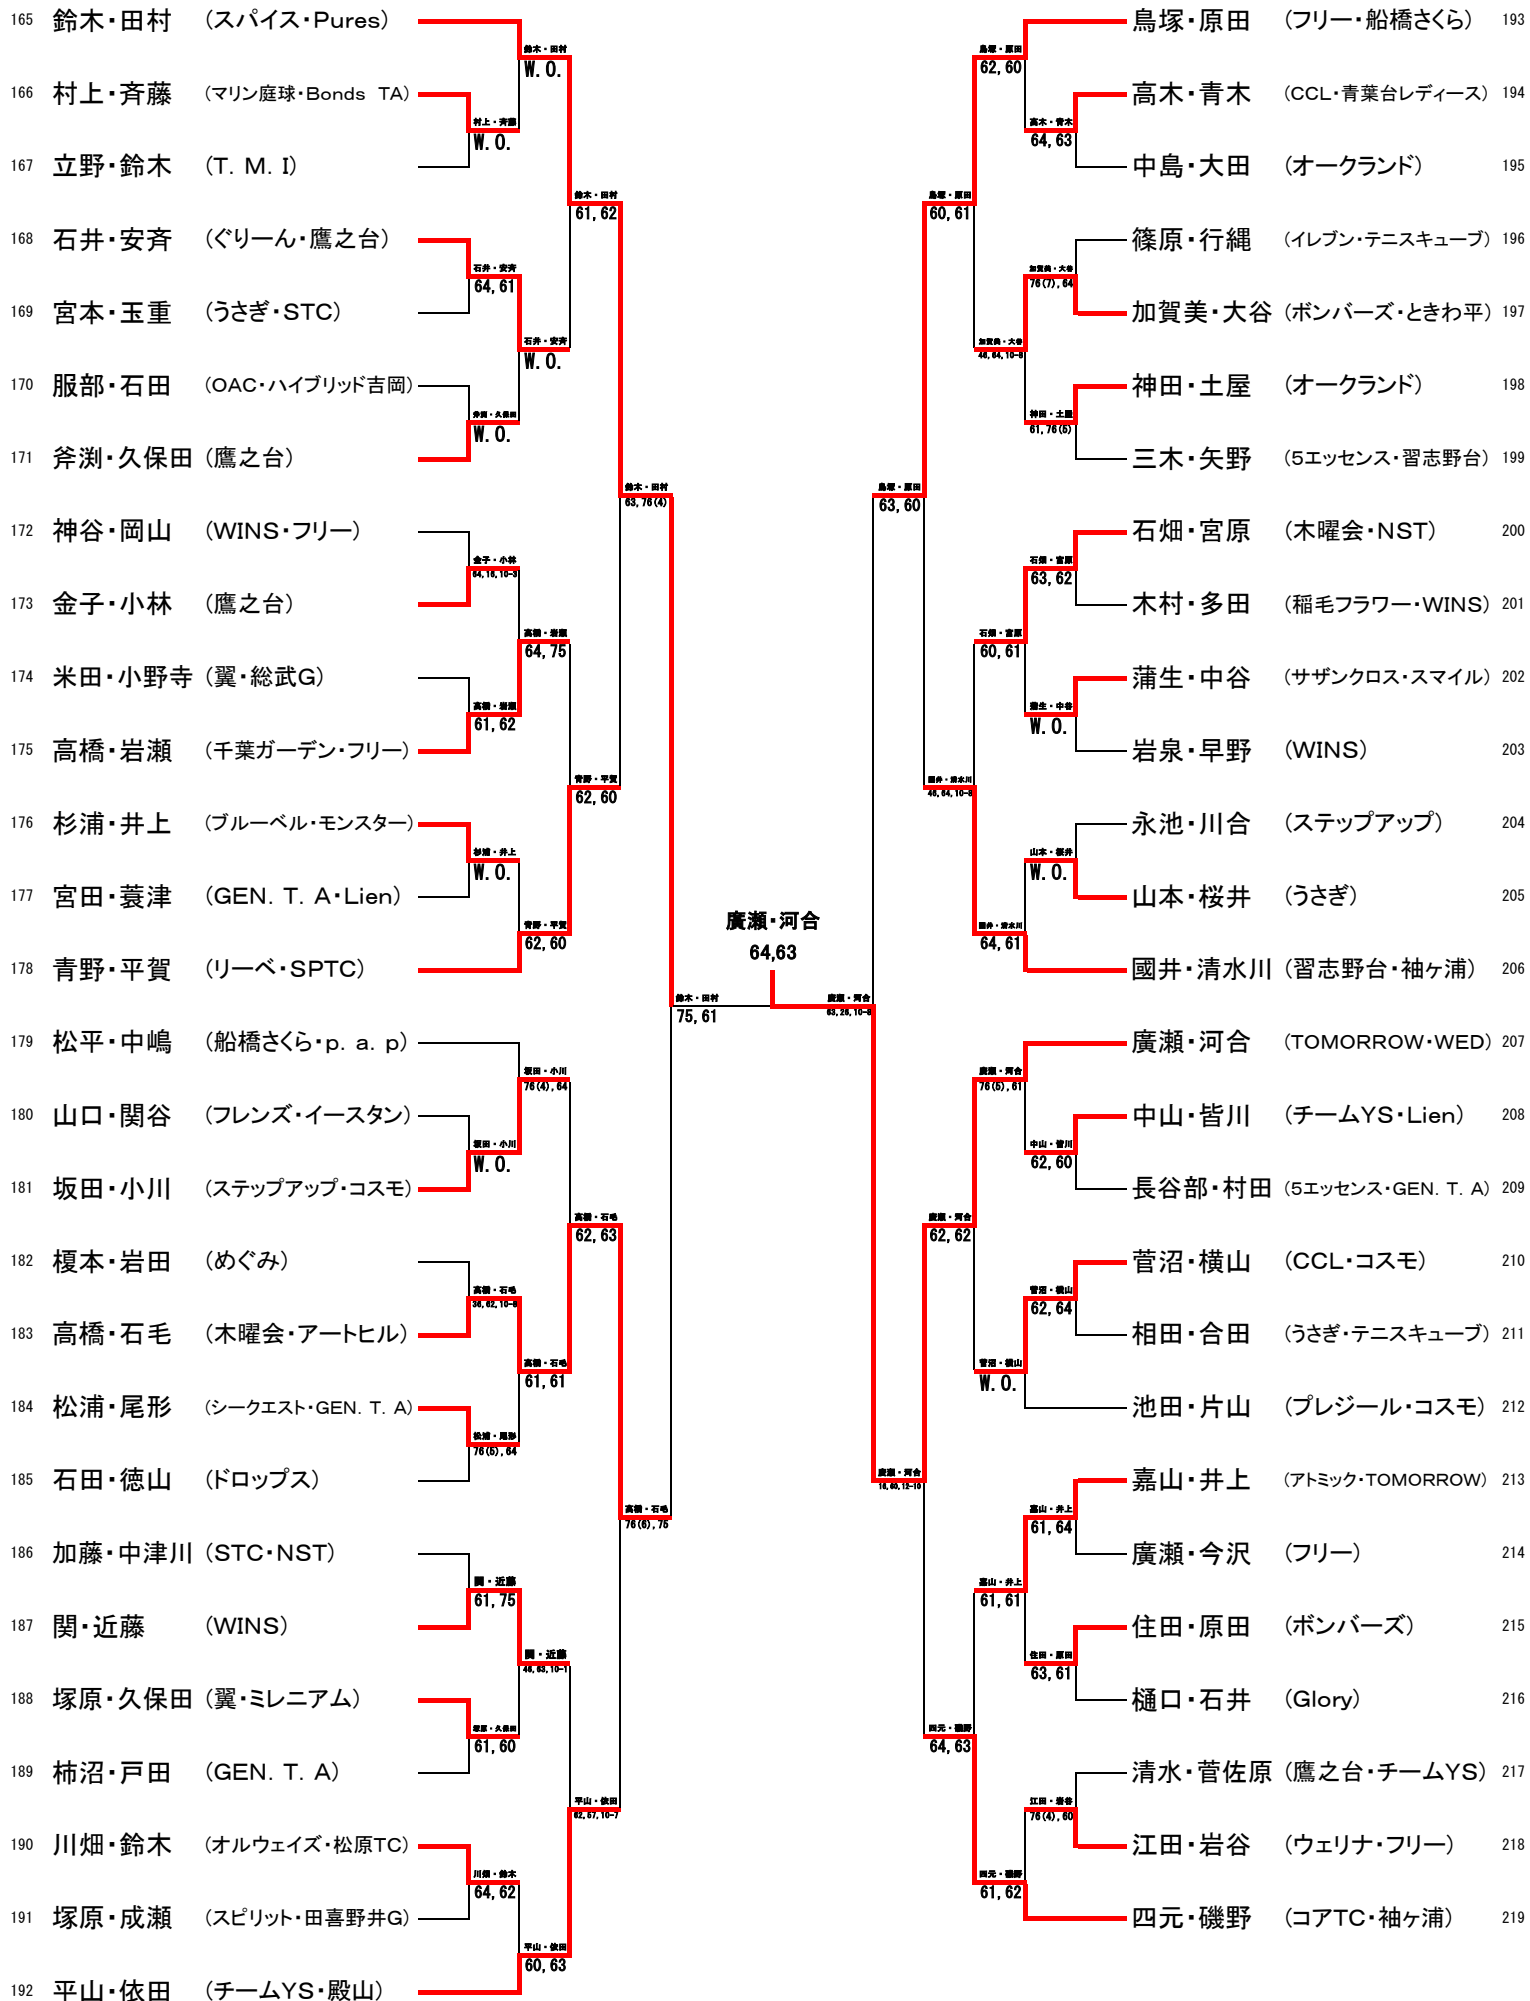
165 鈴木・田村 (スパイス・Pures)
166 村上・斉藤 (マリン庭球・Bonds TA)
167 立野・鈴木 (T. M. I)
168 石井・安斉 (ぐりーん・鷹之台)
169 宮本・玉重 (うさぎ・STC)
170 服部・石田 (OAC・ハイブリッド吉岡)
171 斧渕・久保田 (鷹之台)
172 神谷・岡山 (WINS・フリー)
173 金子・小林 (鷹之台)
174 米田・小野寺 (翼・総武G)
175 高橋・岩瀬 (千葉ガーデン・フリー)
176 杉浦・井上 (ブルーベル・モンスター)
177 宮田・蓑津 (GEN. T. A・Lien)
178 青野・平賀 (リーベ・SPTC)
179 松平・中嶋 (船橋さくら・p. a. p)
180 山口・関谷 (フレンズ・イースタン)
181 坂田・小川 (ステップアップ・コスモ)
182 榎本・岩田 (めぐみ)
183 高橋・石毛 (木曜会・アートヒル)
184 松浦・尾形 (シークエスト・GEN. T. A)
185 石田・徳山 (ドロップス)
186 加藤・中津川 (STC・NST)
187 関・近藤 (WINS)
188 塚原・久保田 (翼・ミレニアム)
189 柿沼・戸田 (GEN. T. A)
190 川畑・鈴木 (オルウェイズ・松原TC)
191 塚原・成瀬 (スピリット・田喜野井G)
192 平山・依田 (チームYS・殿山)

鈴木・田村 W. O.
村上・斉藤 W. O.
鈴木・田村 61, 62
石井・安斉 64, 61
石井・安斉 W. O.
斧渕・久保田 W. O.
鈴木・田村 63, 76(4)
金子・小林 64, 16, 10-8
高橋・岩瀬 64, 75
高橋・岩瀬 61, 62
青野・平賀 62, 60
杉浦・井上 W. O.
青野・平賀 62, 60
鈴木・田村 75, 61
坂田・小川 76(4), 64
坂田・小川 W. O.
高橋・石毛 62, 63
高橋・石毛 36, 62, 10-8
高橋・石毛 61, 61
松浦・尾形 76(5), 64
高橋・石毛 76(6), 76
関・近藤 61, 75
関・近藤 46, 63, 10-1
塚原・久保田 61, 60
平山・依田 62, 67, 10-7
川畑・鈴木 64, 62
平山・依田 60, 63

廣瀬・河合
64,63

193 鳥塚・原田 (フリー・船橋さくら)
194 高木・青木 (CCL・青葉台レディース)
195 中島・大田 (オークランド)
196 篠原・行縄 (イレブン・テニスキューブ)
197 加賀美・大谷 (ボンバーズ・ときわ平)
198 神田・土屋 (オークランド)
199 三木・矢野 (5エッセンス・習志野台)
200 石畑・宮原 (木曜会・NST)
201 木村・多田 (稲毛フラワー・WINS)
202 蒲生・中谷 (サザンクロス・スマイル)
203 岩泉・早野 (WINS)
204 永池・川合 (ステップアップ)
205 山本・桜井 (うさぎ)
206 國井・清水川 (習志野台・袖ヶ浦)
207 廣瀬・河合 (TOMORROW・WED)
208 中山・皆川 (チームYS・Lien)
209 長谷部・村田 (5エッセンス・GEN. T. A)
210 菅沼・横山 (CCL・コスモ)
211 相田・合田 (うさぎ・テニスキューブ)
212 池田・片山 (プレジール・コスモ)
213 嘉山・井上 (アトミック・TOMORROW)
214 廣瀬・今沢 (フリー)
215 住田・原田 (ボンバーズ)
216 樋口・石井 (Glory)
217 清水・菅佐原 (鷹之台・チームYS)
218 江田・岩谷 (ウェリナ・フリー)
219 四元・磯野 (コアTC・袖ヶ浦)

鳥塚・原田 62, 60
高木・青木 64, 63
鳥塚・原田 60, 61
加賀美・大谷 76(7), 64
加賀美・大谷 46, 64, 10-8
神田・土屋 61, 76(5)
鳥塚・原田 63, 60
石畑・宮原 63, 62
石畑・宮原 60, 61
蒲生・中谷 W. O.
國井・清水川 46, 64, 10-8
山本・桜井 W. O.
國井・清水川 64, 61
廣瀬・河合 63, 26, 10-6
廣瀬・河合 76(5), 61
中山・皆川 62, 60
廣瀬・河合 62, 62
菅沼・横山 62, 64
菅沼・横山 W. O.
廣瀬・河合 16, 60, 12-10
嘉山・井上 61, 64
嘉山・井上 61, 61
住田・原田 63, 61
四元・磯野 64, 63
江田・岩谷 76(4), 60
四元・磯野 61, 62